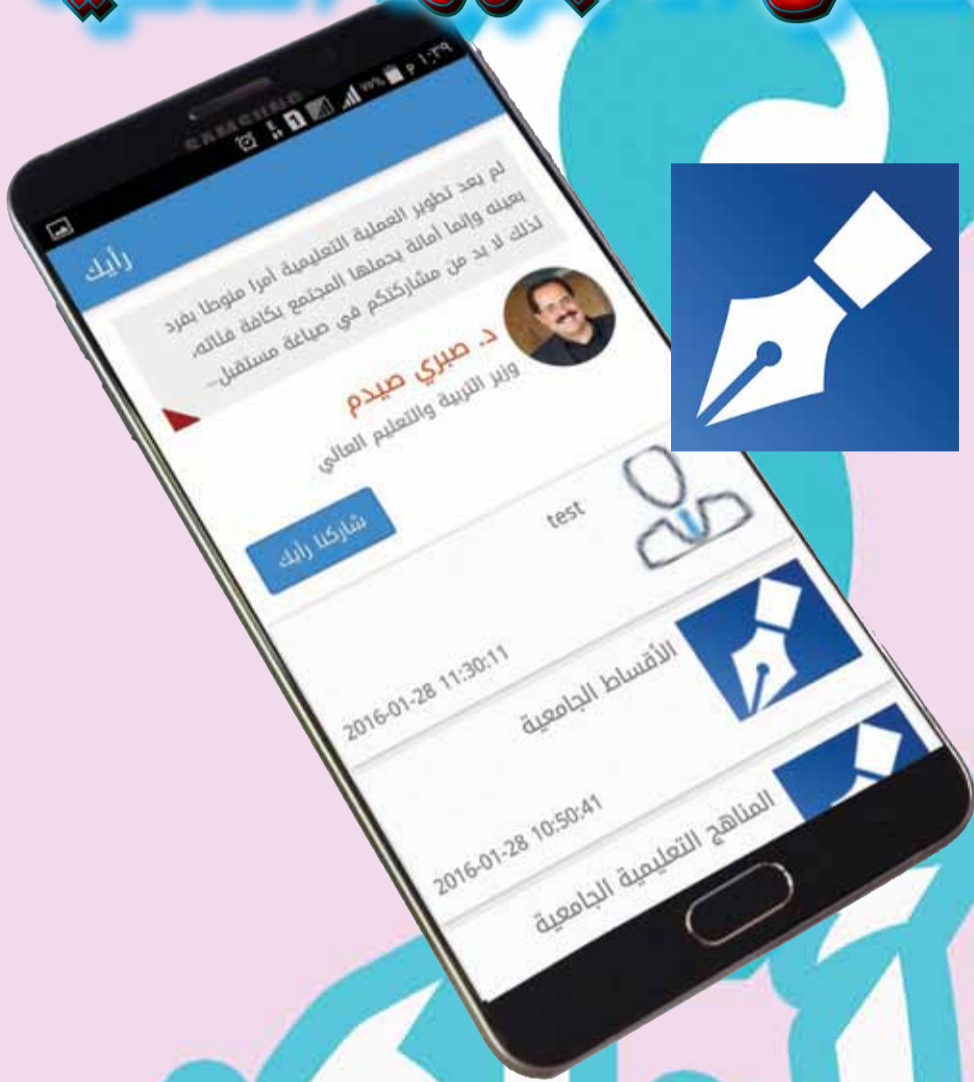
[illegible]

SAMSUNG

١:٣٩

رأيك

لم يعد تطوير العملية التعليمية أمرا منوطا بفرد بعينه وإنما أمانة يحملها المجتمع بكافة فئاته، لذلك لا بد من مشاركتكم في صياغة مستقبل..

د. صبري صيدم

وزير التربية والتعليم العالي

test

شاركنا رأيك

الأقساط الجامعية

2016-01-28 11:30:11

المناهج التعليمية الجامعية

2016-01-28 10:50:41